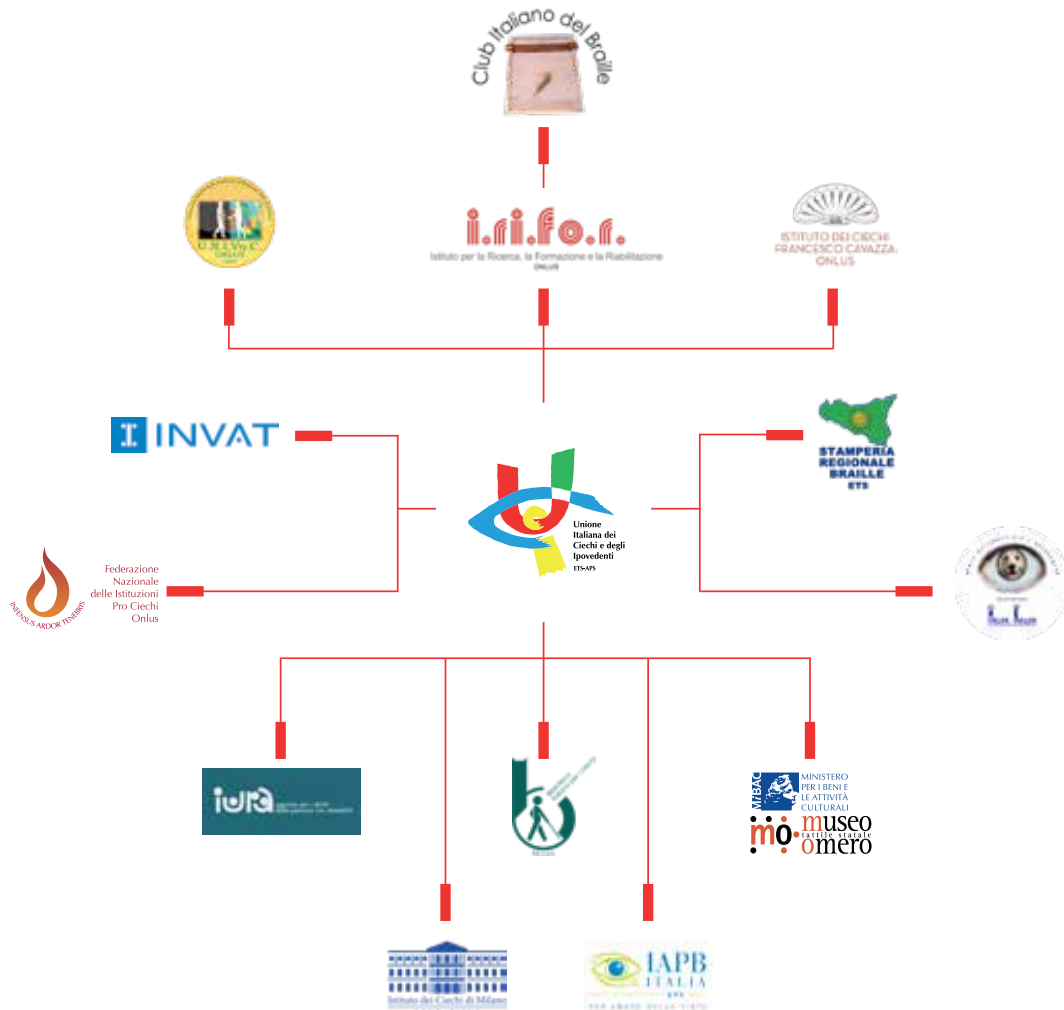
Club Italiano del Braille

U.N.I.Vo.C. ONLUS

i.ri.fo.r.
Istituto per la Ricerca, la Formazione e la Riabilitazione
ONLUS

ISTITUTO DEI CIECHI FRANCESCO CAVAZZA ONLUS

INVAT

Unione Italiana dei Ciechi e degli Ipovedenti
ETS-APS

STAMPERIA REGIONALE BRAILLE
ETS

INFENSUS ARDOR TENEBRIS

Federazione Nazionale delle Istituzioni Pro Ciechi Onlus

iura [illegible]

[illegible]

MiBAC
MINISTERO PER I BENI E LE ATTIVITÀ CULTURALI
mo museo tattile statale omero

Istituto dei Ciechi di Milano

IAPB ITALIA
ETS
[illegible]